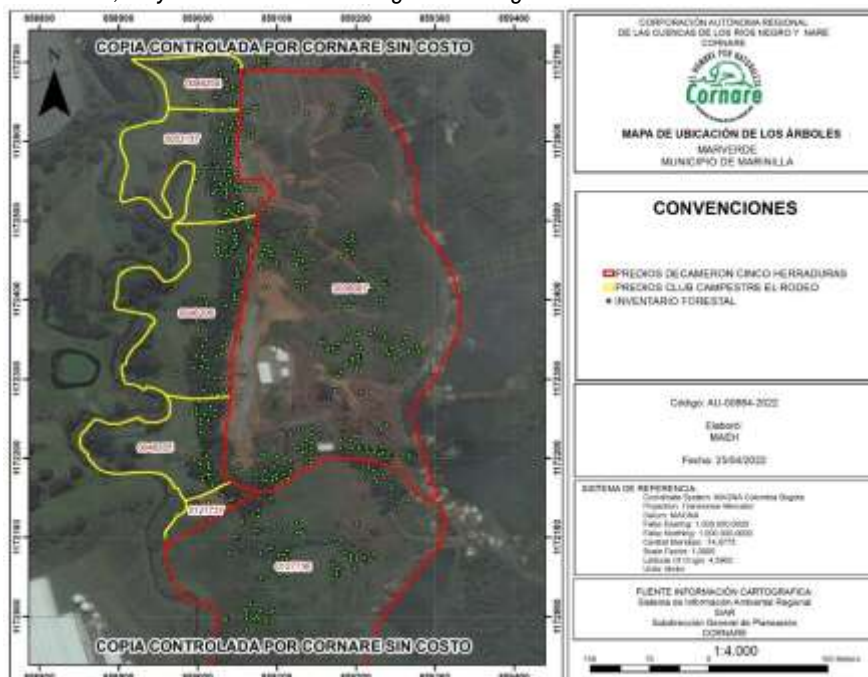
COPIA CONTROLADA POR CORNARE SIN COSTO

COPIA CONTROLADA POR CORNARE SIN COSTO

CORPORACIÓN AUTONOMA REGIONAL DE LAS CUENCAS DE LOS RIOS NEGRO Y NARE CORNARE

Cornare

MAPA DE UBICACIÓN DE LOS ÁRBOLES
MARVERDE
MUNICIPIO DE MARINILLA

CONVENCIONES

PREDIOS DECAMERON CINCO HERRADURAS
PREDIOS CLUB CAMPESTRE EL RODEO
INVENTARIO FORESTAL

Código: AU-00884-2022

Elaboró
MAEH

Fecha: 25/04/2022

SISTEMA DE REFERENCIA
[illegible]

FUENTE INFORMACIÓN CARTOGRÁFICA
Sistema de Información Ambiental Regional
SIAR
Subdirección General de Planeación
CORNARE

1:4.000